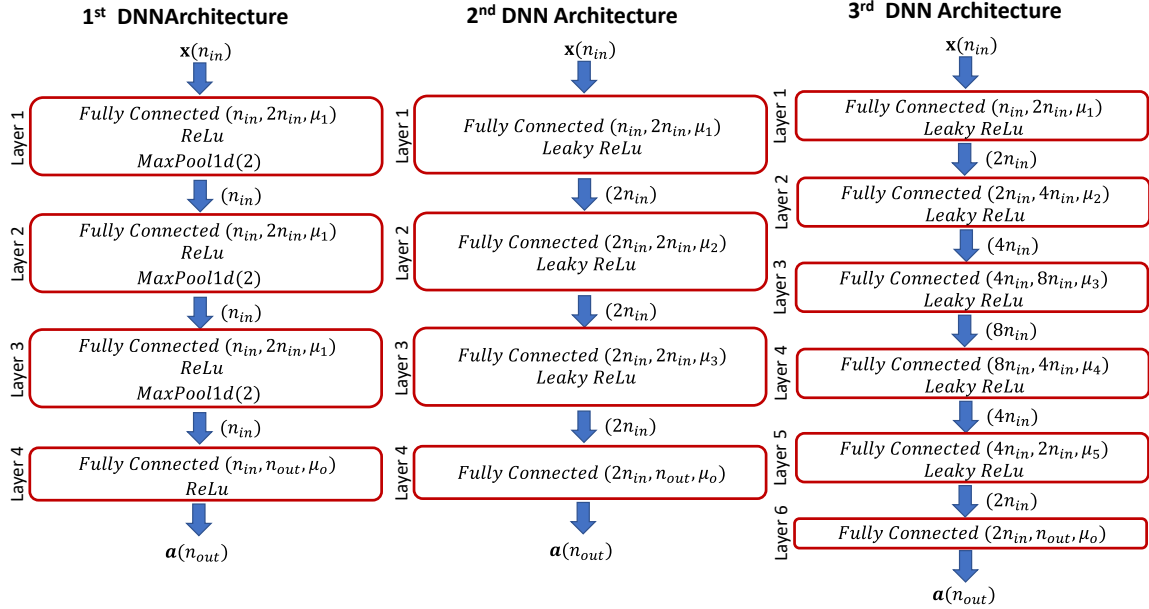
1$^{st}$ DNNArchitecture

$\mathbf{x}(n_{in})$

Layer 1
$Fully\ Connected\ (n_{in}, 2n_{in}, \mu_1)$
$ReLu$
$MaxPool1d(2)$

$(n_{in})$

Layer 2
$Fully\ Connected\ (n_{in}, 2n_{in}, \mu_1)$
$ReLu$
$MaxPool1d(2)$

$(n_{in})$

Layer 3
$Fully\ Connected\ (n_{in}, 2n_{in}, \mu_1)$
$ReLu$
$MaxPool1d(2)$

$(n_{in})$

Layer 4
$Fully\ Connected\ (n_{in}, n_{out}, \mu_o)$
$ReLu$

$\boldsymbol{a}(n_{out})$

2$^{nd}$ DNN Architecture

$\mathbf{x}(n_{in})$

Layer 1
$Fully\ Connected\ (n_{in}, 2n_{in}, \mu_1)$
$Leaky\ ReLu$

$(2n_{in})$

Layer 2
$Fully\ Connected\ (2n_{in}, 2n_{in}, \mu_2)$
$Leaky\ ReLu$

$(2n_{in})$

Layer 3
$Fully\ Connected\ (2n_{in}, 2n_{in}, \mu_3)$
$Leaky\ ReLu$

$(2n_{in})$

Layer 4
$Fully\ Connected\ (2n_{in}, n_{out}, \mu_o)$

$\boldsymbol{a}(n_{out})$

3$^{rd}$ DNN Architecture

$\mathbf{x}(n_{in})$

Layer 1
$Fully\ Connected\ (n_{in}, 2n_{in}, \mu_1)$
$Leaky\ ReLu$

$(2n_{in})$

Layer 2
$Fully\ Connected\ (2n_{in}, 4n_{in}, \mu_2)$
$Leaky\ ReLu$

$(4n_{in})$

Layer 3
$Fully\ Connected\ (4n_{in}, 8n_{in}, \mu_3)$
$Leaky\ ReLu$

$(8n_{in})$

Layer 4
$Fully\ Connected\ (8n_{in}, 4n_{in}, \mu_4)$
$Leaky\ ReLu$

$(4n_{in})$

Layer 5
$Fully\ Connected\ (4n_{in}, 2n_{in}, \mu_5)$
$Leaky\ ReLu$

$(2n_{in})$

Layer 6
$Fully\ Connected\ (2n_{in}, n_{out}, \mu_o)$

$\boldsymbol{a}(n_{out})$